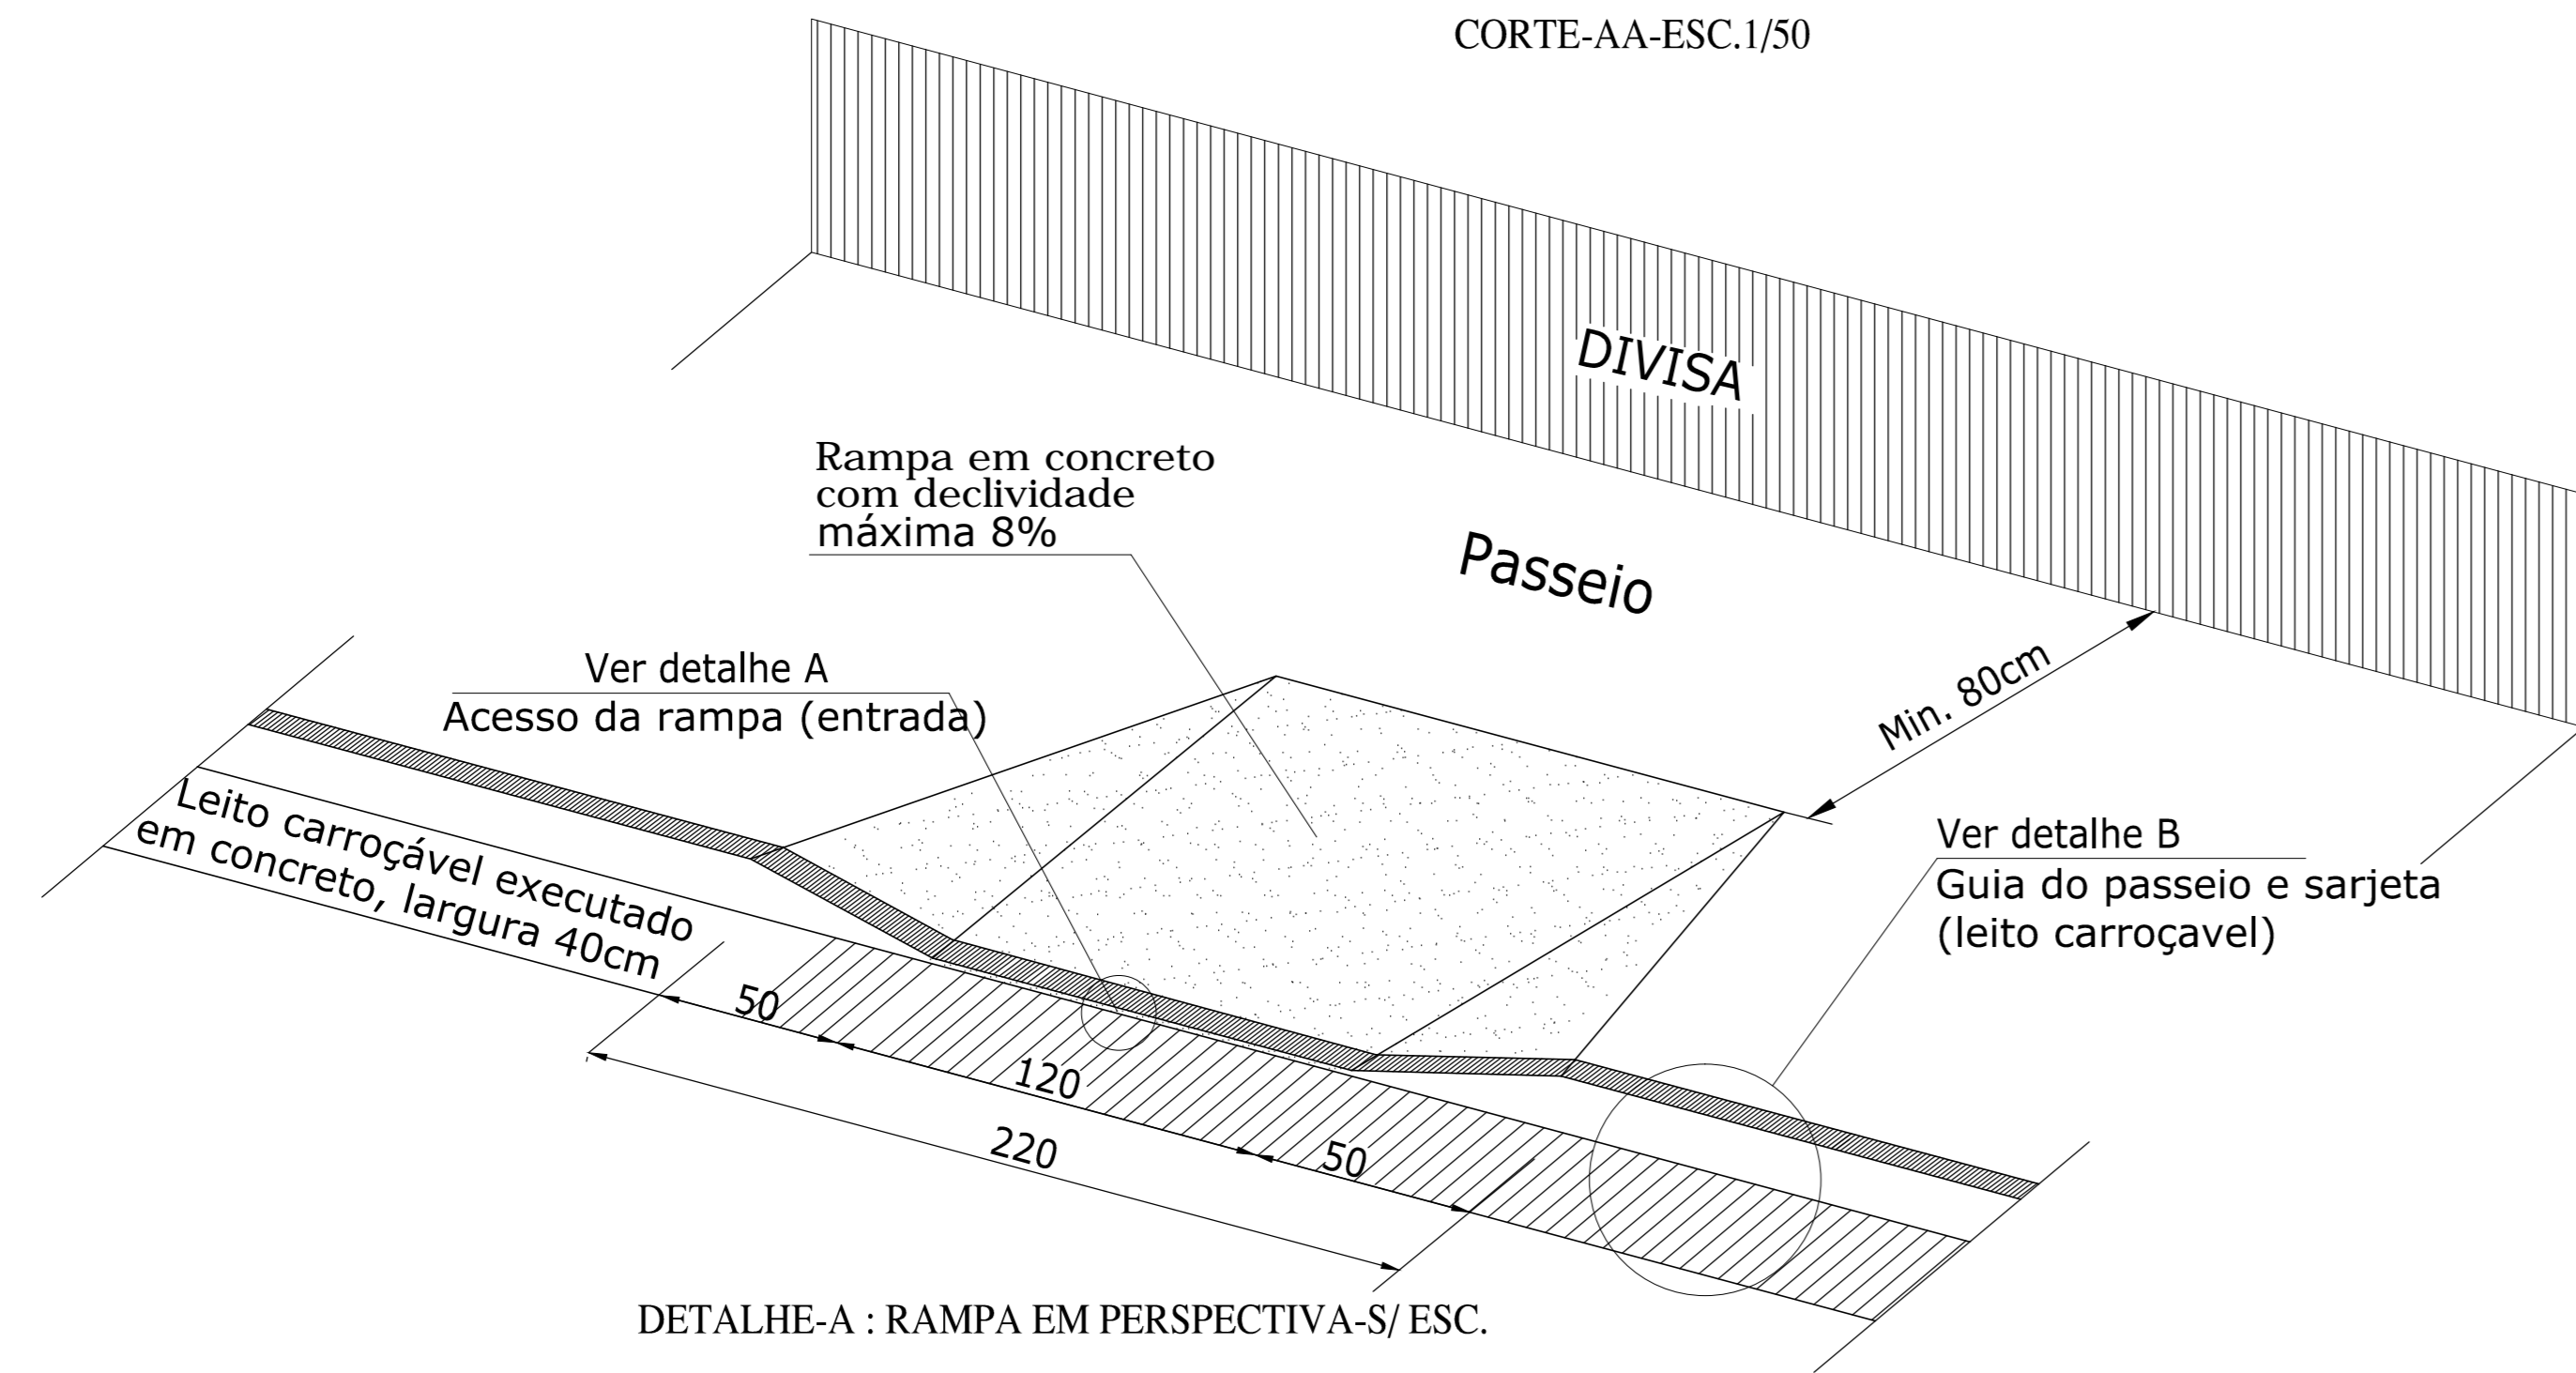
CORTE-AA-ESC.1/50

DIVISA

Rampa em concreto com declividade máxima 8%

Passeio

Ver detalhe A
Acesso da rampa (entrada)

Min. 80cm

Ver detalhe B
Guia do passeio e sarjeta (leito carroçavel)

Leito carroçável executado em concreto, largura 40cm

50

120

220

50

DETALHE-A : RAMPA EM PERSPECTIVA-S/ ESC.